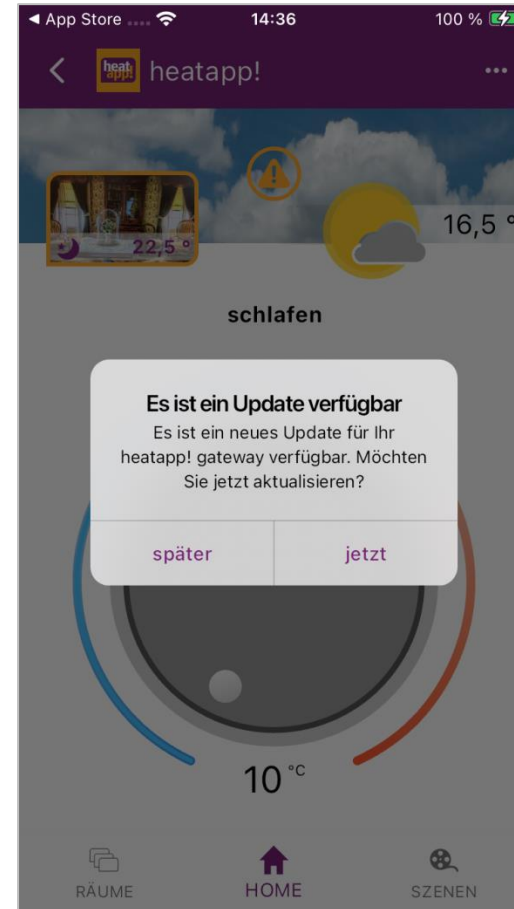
◀ App Store 14:36 100 %

heat app! heatapp! ...

22,5 °

16,5 °

schlafen

Es ist ein Update verfügbar

Es ist ein neues Update für Ihr heatapp! gateway verfügbar. Möchten Sie jetzt aktualisieren?

später jetzt

10 °C

RÄUME HOME SZENEN